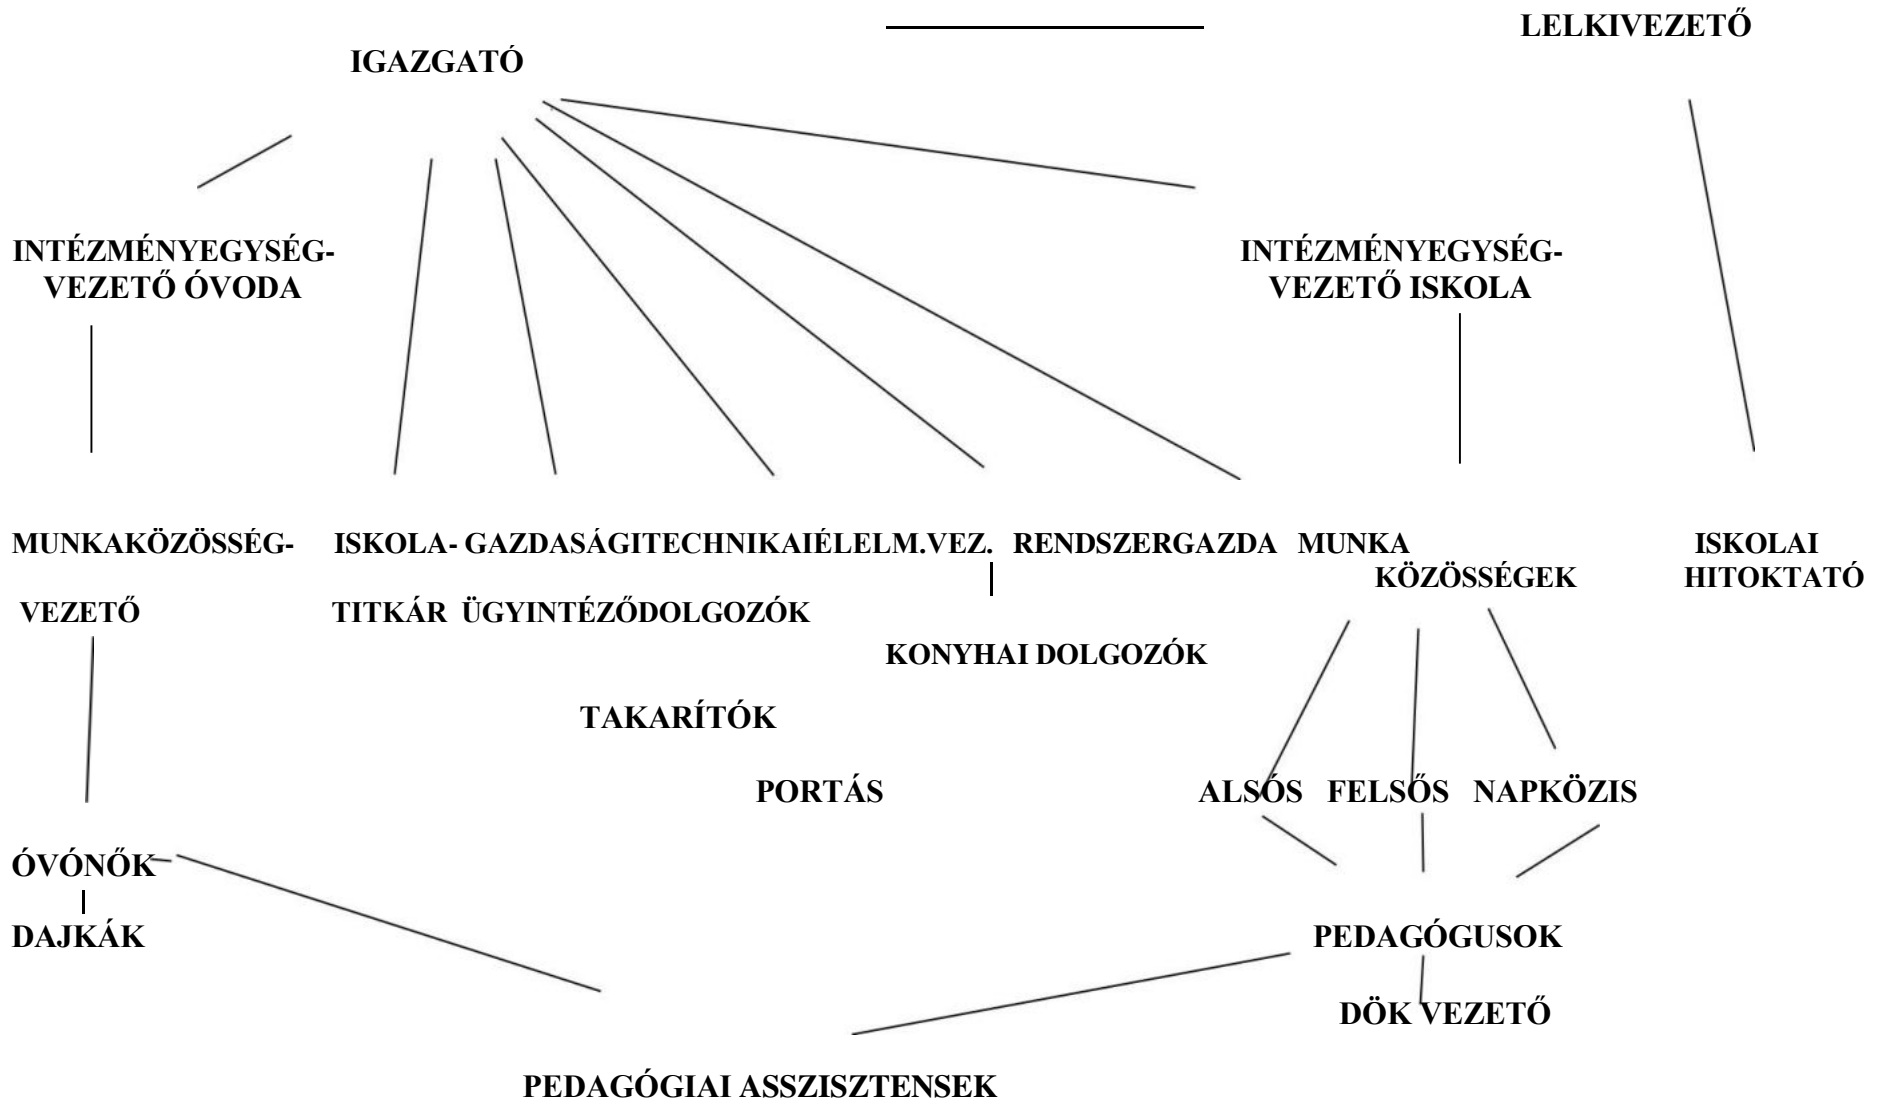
LELKIVEZETŐ

IGAZGATÓ

INTÉZMÉNYEGYSÉG-VEZETŐ ÓVODA

INTÉZMÉNYEGYSÉG-VEZETŐ ISKOLA

MUNKAKÖZÖSSÉG-VEZETŐ

ISKOLA-TITKÁR

GAZDASÁGI ÜGYINTÉZŐ

TECHNIKAI DOLGOZÓK

ÉLELM.VEZ.

RENDSZERGAZDA

MUNKA KÖZÖSSÉGEK

ISKOLAI HITOKTATÓ

KONYHAI DOLGOZÓK

TAKARÍTÓK

PORTÁS

ALSÓS FELSŐS NAPKÖZIS

ÓVÓNŐK

DAJKÁK

PEDAGÓGUSOK

DÖK VEZETŐ

PEDAGÓGIAI ASSZISZTENSEK